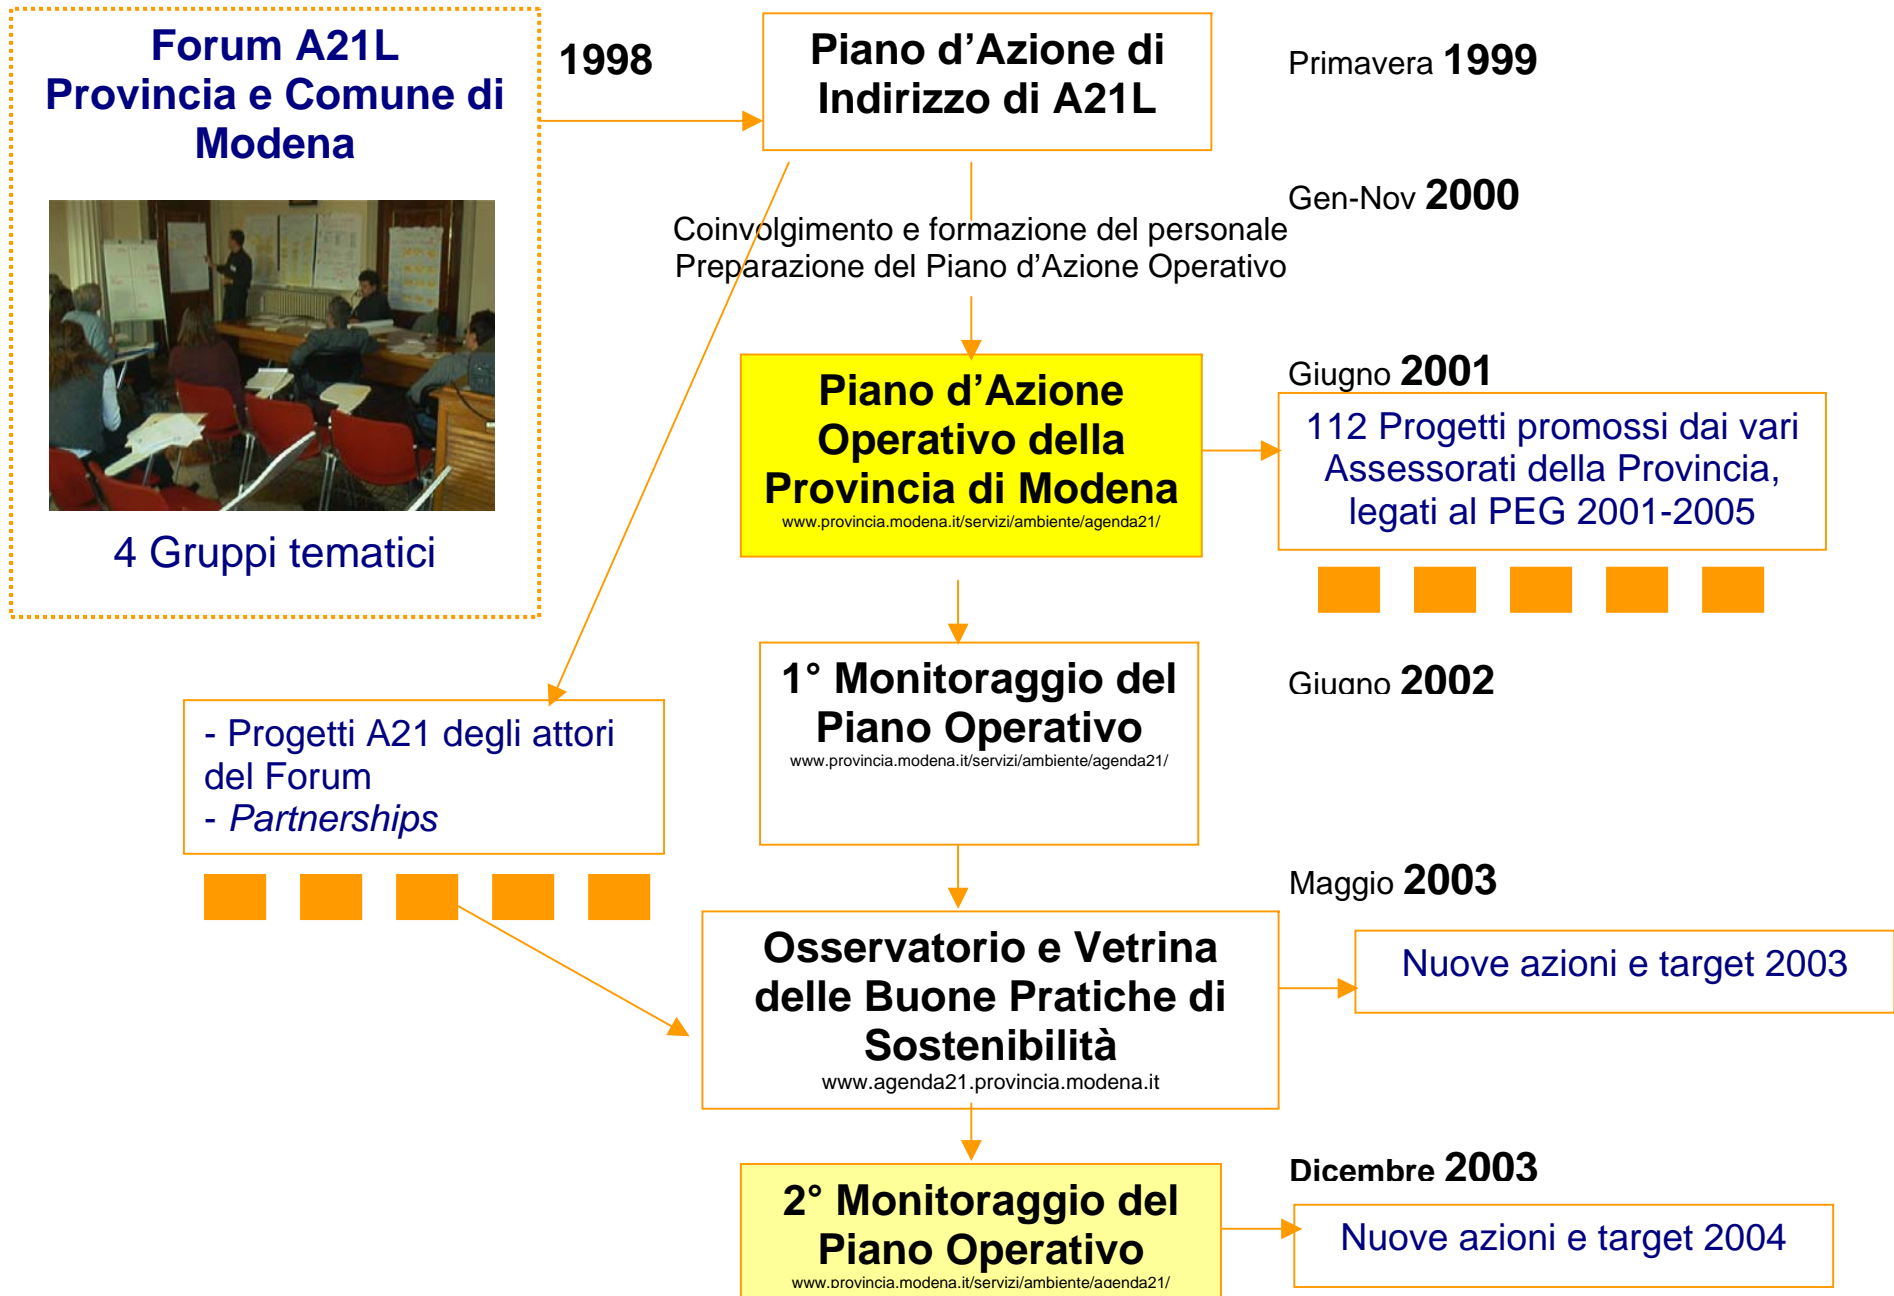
Forum A21L
Provincia e Comune di Modena

4 Gruppi tematici

1998

Piano d'Azione di Indirizzo di A21L

Primavera 1999

Gen-Nov 2000

Coinvolgimento e formazione del personale
Preparazione del Piano d'Azione Operativo

Piano d'Azione Operativo della Provincia di Modena
www.provincia.modena.it/servizi/ambiente/agenda21/

Giugno 2001

112 Progetti promossi dai vari Assessorati della Provincia, legati al PEG 2001-2005

1° Monitoraggio del Piano Operativo
www.provincia.modena.it/servizi/ambiente/agenda21/

Giugno 2002

- Progetti A21 degli attori del Forum
- *Partnerships*

Maggio 2003

Osservatorio e Vetrina delle Buone Pratiche di Sostenibilità
www.agenda21.provincia.modena.it

Nuove azioni e target 2003

2° Monitoraggio del Piano Operativo
www.provincia.modena.it/servizi/ambiente/agenda21/

Dicembre 2003

Nuove azioni e target 2004